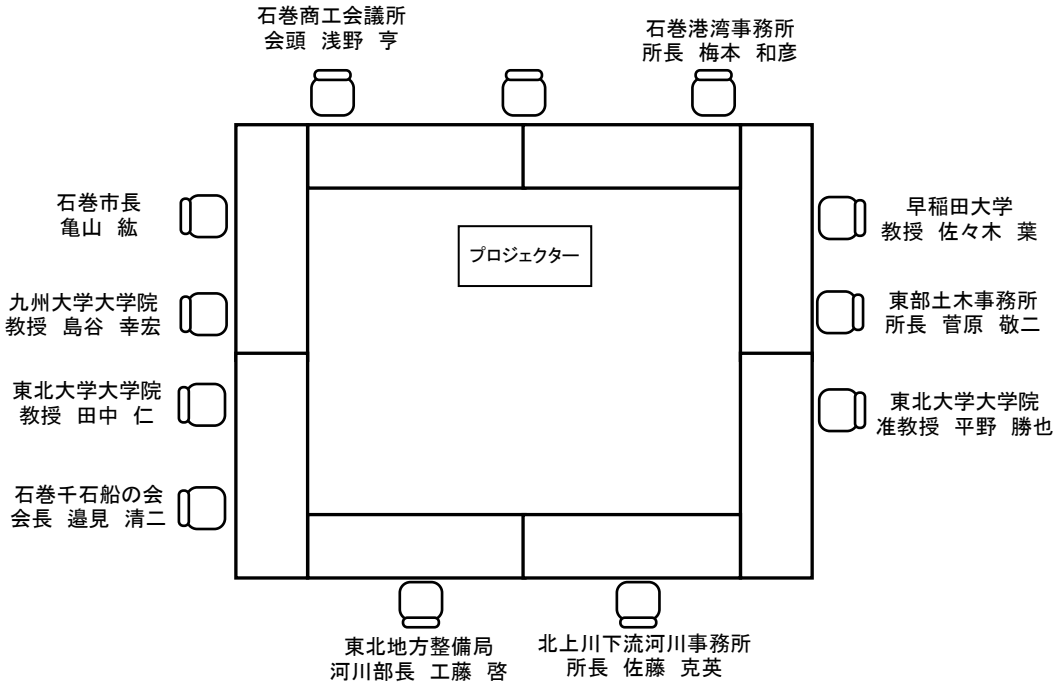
石巻商工会議所
会頭　浅野　亨

石巻港湾事務所
所長　梅本　和彦

石巻市長
亀山　紘

九州大学大学院
教授　島谷　幸宏

東北大学大学院
教授　田中　仁

石巻千石船の会
会長　邉見　清二

プロジェクター

早稲田大学
教授　佐々木　葉

東部土木事務所
所長　菅原　敬二

東北大学大学院
准教授　平野　勝也

東北地方整備局
河川部長　工藤　啓

北上川下流河川事務所
所長　佐藤　克英